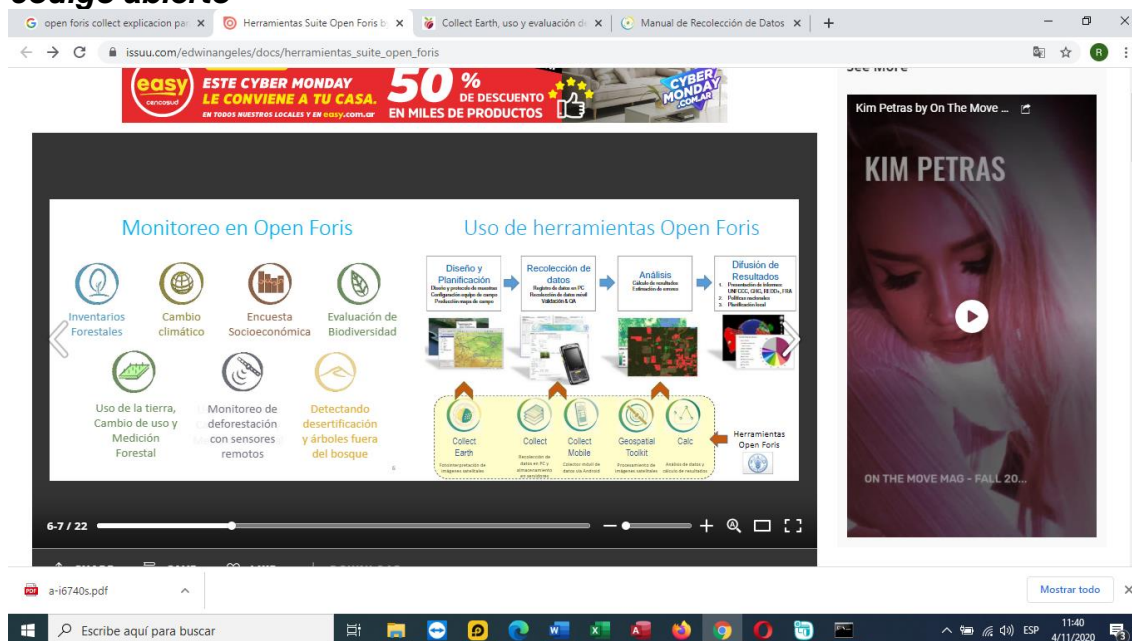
código abierto

open foris collect explicacion par ×
Herramientas Suite Open Foris ×
Collect Earth, uso y evaluación d ×
Manual de Recolección de Datos ×
+

issuu.com/edwinangeles/docs/herramientas_suite_open_foris

easy cencosud
ESTE CYBER MONDAY LE CONVIENE A TU CASA.
EN TODOS NUESTROS LOCALES Y EN easy.com.ar
50% DE DESCUENTO EN MILES DE PRODUCTOS
CYBER MONDAY .COM.AR

See More

Kim Petras by On The Move ...
KIM PETRAS
ON THE MOVE MAG - FALL 20...

Monitoreo en Open Foris

Inventarios Forestales
Cambio climático
Encuesta Socioeconómica
Evaluación de Biodiversidad
Uso de la tierra, Cambio de uso y Medición Forestal
Monitoreo de deforestación con sensores remotos
Detectando desertificación y árboles fuera del bosque

Uso de herramientas Open Foris

Diseño y Planificación
Diseño y protocolo de muestras
Configuración equipo de campo
Producción mapa de campo

Recolección de datos
Registro de datos en PC
Recolección de datos movil
Validación & QA

Análisis
Cálculo de resultados
Estimación de errores

Difusión de Resultados
1. Presentación de informes: UNFCCC, GHG, REDD+, FRA
2. Políticas nacionales
3. Planificación local

Collect Earth
Collect
Collect Mobile
Geospatial Toolkit
Calc
Herramientas Open Foris

6-7 / 22

a-i6740s.pdf
Mostrar todo

Escribe aquí para buscar
ESP 11:40 4/11/2020